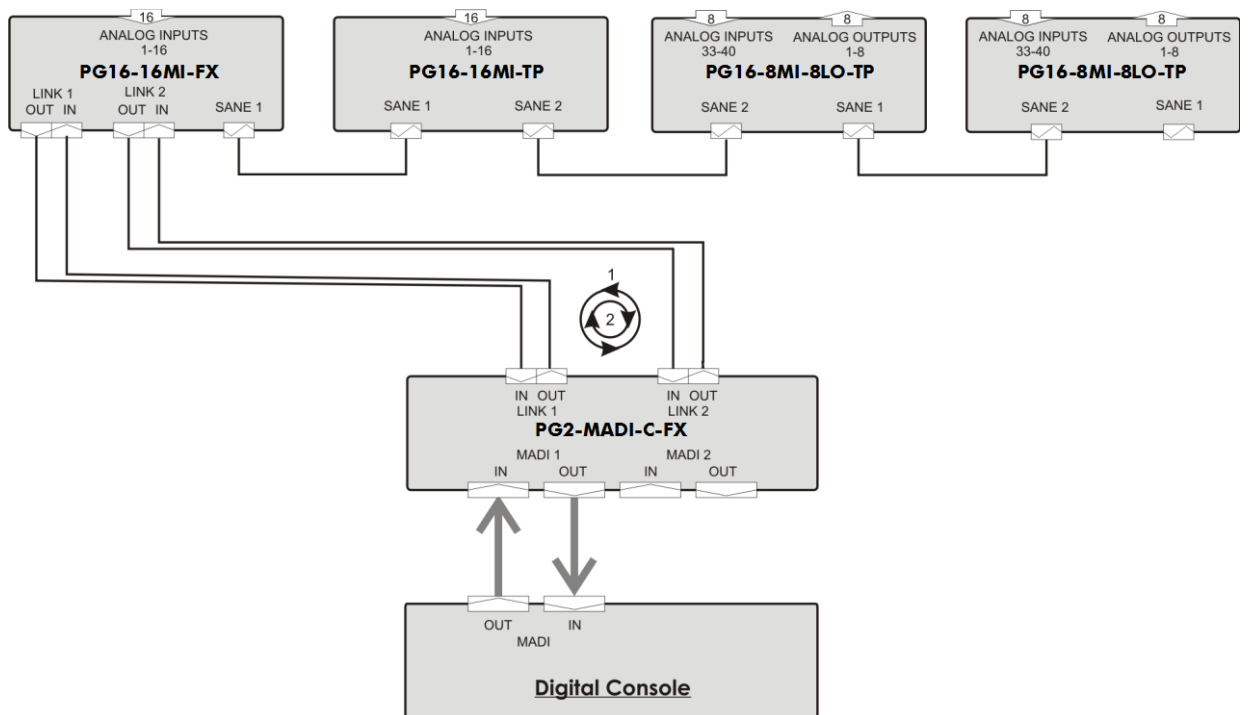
16
ANALOG INPUTS
1-16
PG16-16MI-FX
LINK 1
OUT IN
LINK 2
OUT IN
SANE 1

16
ANALOG INPUTS
1-16
PG16-16MI-TP
SANE 1
SANE 2

8
ANALOG INPUTS
33-40
8
ANALOG OUTPUTS
1-8
PG16-8MI-8LO-TP
SANE 2
SANE 1

8
ANALOG INPUTS
33-40
8
ANALOG OUTPUTS
1-8
PG16-8MI-8LO-TP
SANE 2
SANE 1

1
2

IN OUT
LINK 1
IN OUT
LINK 2
PG2-MADI-C-FX
MADI 1
IN OUT
MADI 2
IN OUT

OUT IN
MADI
Digital Console